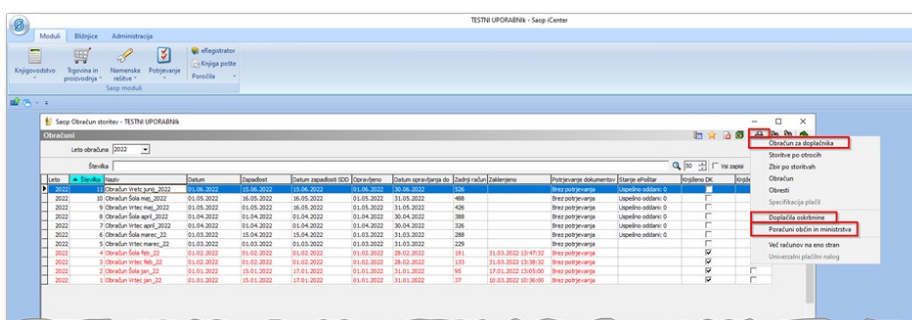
TESTNI UPORABNIk - Saop iCenter

Moduli | Bližnjice | Administracija

Knjigovodstvo | Trgovina in proizvodnja | Namenske rešitve | Potrjevanje | eRegistrator | Knjiga pošte | Poročila

Saop moduli

Saop Obračun storitev - TESTNI UPORABNIk

Obračuni

Leto obračuna 2022

Številka

50 | Vsi zapisi

| Leto | Številka | Naziv | Datum | Zapadlost | Datum zapadlosti SDD | Opravljeno | Datum opravljanja do | Zadnji račun | Zaklenjeno | Potrjevanje dokumentov | Stanje ePoštar | Knjiženo DK | Knjiž |
|---|---|---|---|---|---|---|---|---|---|---|---|---|---|
| 2022 | 11 | Obračun Vrtec junij_2022 | 01.06.2022 | 15.06.2022 | 15.06.2022 | 01.06.2022 | 30.06.2022 | 526 | | Brez potrjevanja | Uspešno oddani: 0 | | |
| 2022 | 10 | Obračun Šola maj_2022 | 01.05.2022 | 16.05.2022 | 16.05.2022 | 01.05.2022 | 31.05.2022 | 488 | | Brez potrjevanja | Uspešno oddani: 0 | | |
| 2022 | 9 | Obračun Vrtec maj_2022 | 01.05.2022 | 16.05.2022 | 16.05.2022 | 01.05.2022 | 31.05.2022 | 426 | | Brez potrjevanja | Uspešno oddani: 0 | | |
| 2022 | 8 | Obračun Šola april_2022 | 01.04.2022 | 01.04.2022 | 01.04.2022 | 01.04.2022 | 30.04.2022 | 388 | | Brez potrjevanja | Uspešno oddani: 0 | | |
| 2022 | 7 | Obračun Vrtec april_2022 | 01.04.2022 | 01.04.2022 | 01.04.2022 | 01.04.2022 | 30.04.2022 | 326 | | Brez potrjevanja | Uspešno oddani: 0 | | |
| 2022 | 6 | Obračun Šola marec_22 | 01.03.2022 | 15.04.2022 | 15.04.2022 | 01.03.2022 | 31.03.2022 | 288 | | Brez potrjevanja | Uspešno oddani: 0 | | |
| 2022 | 5 | Obračun Vrtec marec_22 | 01.03.2022 | 01.03.2022 | 01.03.2022 | 01.03.2022 | 31.03.2022 | 229 | | Brez potrjevanja | Uspešno oddani: 0 | | |
| 2022 | 4 | Obračun Šola feb_22 | 01.02.2022 | 01.02.2022 | 01.02.2022 | 01.02.2022 | 28.02.2022 | 191 | 31.03.2022 13:47:32 | Brez potrjevanja | Uspešno oddani: 0 | ☑ | |
| 2022 | 3 | Obračun Vrtec feb_22 | 01.02.2022 | 01.02.2022 | 01.02.2022 | 01.02.2022 | 28.02.2022 | 133 | 31.03.2022 13:36:32 | Brez potrjevanja | Uspešno oddani: 0 | ☑ | |
| 2022 | 2 | Obračun Šola jan_22 | 01.01.2022 | 15.01.2022 | 17.01.2022 | 01.01.2022 | 31.01.2022 | 95 | 17.01.2022 13:05:00 | Brez potrjevanja | Uspešno oddani: 0 | ☑ | |
| 2022 | 1 | Obračun Vrtec jan_22 | 01.01.2022 | 15.01.2022 | 17.01.2022 | 01.01.2022 | 31.01.2022 | 37 | 10.03.2022 10:36:00 | Brez potrjevanja | Uspešno oddani: 0 | ☑ | |

Obračun za doplačnika
Storitve po otrocih
Zbir po storitvah
Obračun
Obresti
Specifikacija plačil
Doplačila oskrbnine
Poračuni občin in ministrstva
Več računov na eno stran
Univerzalni plačilni nalog